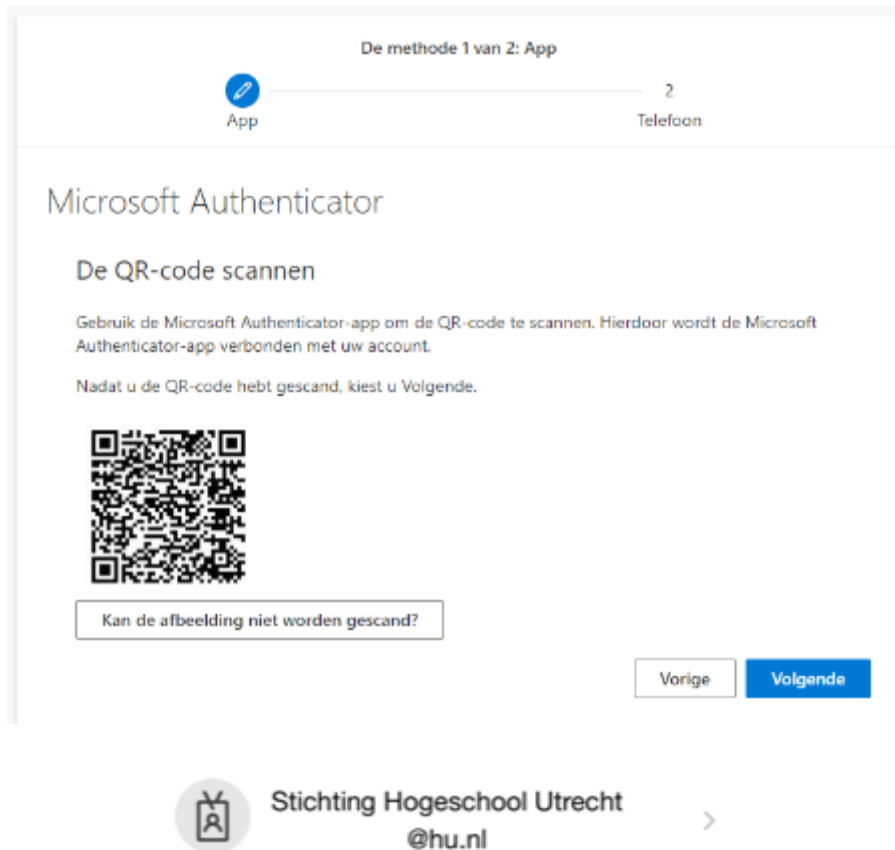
De methode 1 van 2: App

App

2

Telefoon

Microsoft Authenticator

De QR-code scannen

Gebruik de Microsoft Authenticator-app om de QR-code te scannen. Hierdoor wordt de Microsoft Authenticator-app verbonden met uw account.

Nadat u de QR-code hebt gescand, kiest u Volgende.

Kan de afbeelding niet worden gescand?

Vorige

Volgende

Stichting Hogeschool Utrecht

@hu.nl